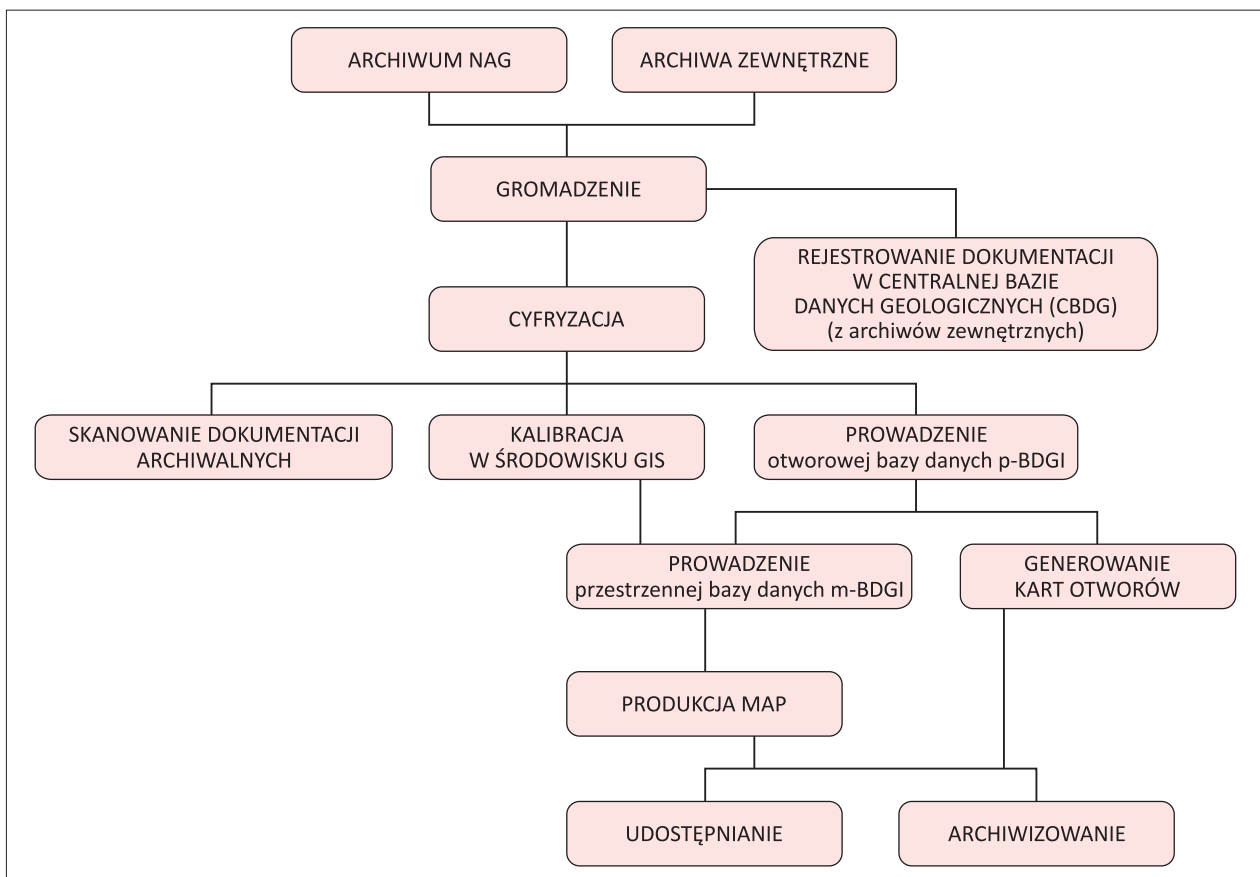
ARCHIWUM NAG

ARCHIWA ZEWNĘTRZNE

GROMADZENIE

REJESTROWANIE DOKUMENTACJI W CENTRALNEJ BAZIE DANYCH GEOLOGICZNYCH (CBDG) (z archiwów zewnętrznych)

CYFRYZACJA

SKANOWANIE DOKUMENTACJI ARCHIWALNYCH

KALIBRACJA W ŚRODOWISKU GIS

PROWADZENIE otworowej bazy danych p-BDGI

PROWADZENIE przestrzennej bazy danych m-BDGI

GENEROWANIE KART OTWORÓW

PRODUKCJA MAP

UDOSTĘPNIANIE

ARCHIWIZOWANIE